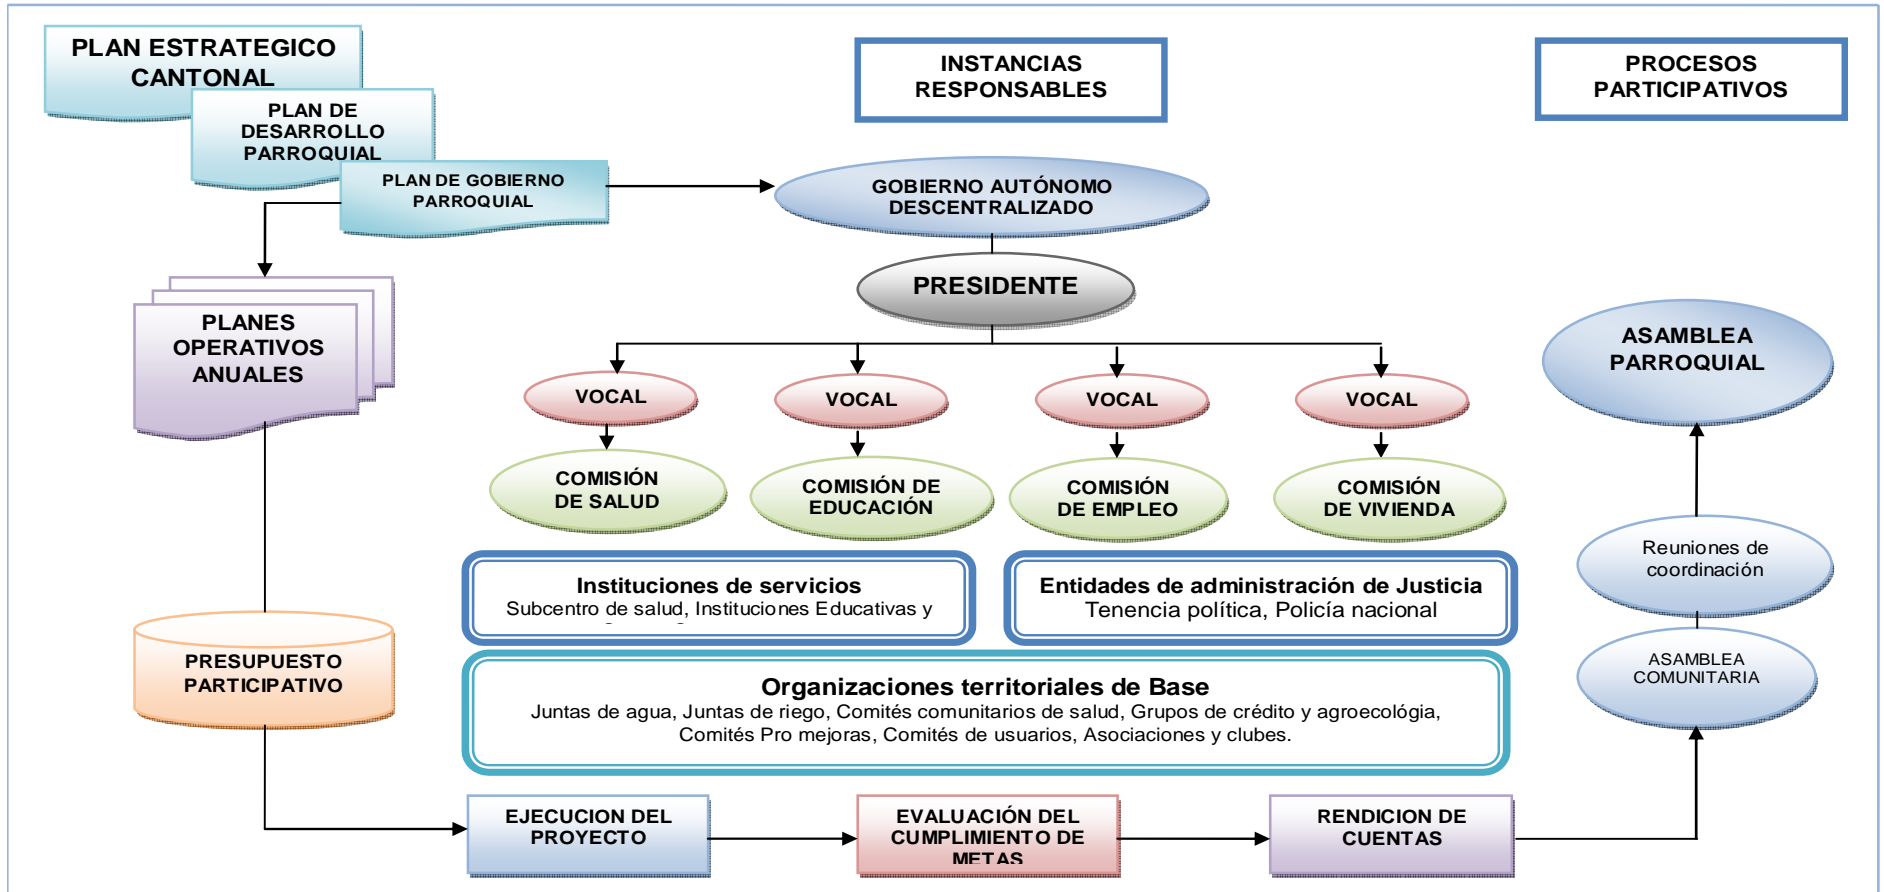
PLAN ESTRATEGICO CANTONAL

PLAN DE DESARROLLO PARROQUIAL

PLAN DE GOBIERNO PARROQUIAL

INSTANCIAS RESPONSABLES

PROCESOS PARTICIPATIVOS

GOBIERNO AUTÓNOMO DESCENTRALIZADO

PRESIDENTE

PLANES OPERATIVOS ANUALES

VOCAL

VOCAL

VOCAL

VOCAL

COMISIÓN DE SALUD

COMISIÓN DE EDUCACIÓN

COMISIÓN DE EMPLEO

COMISIÓN DE VIVIENDA

ASAMBLEA PARROQUIAL

Reuniones de coordinación

Instituciones de servicios
Subcentro de salud, Instituciones Educativas y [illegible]

Entidades de administración de Justicia
Tenencia política, Policía nacional

PRESUPUESTO PARTICIPATIVO

Organizaciones territoriales de Base
Juntas de agua, Juntas de riego, Comités comunitarios de salud, Grupos de crédito y agroecológia, Comités Pro mejoras, Comités de usuarios, Asociaciones y clubes.

ASAMBLEA COMUNITARIA

EJECUCION DEL PROYECTO

EVALUACIÓN DEL CUMPLIMIENTO DE METAS

RENDICION DE CUENTAS